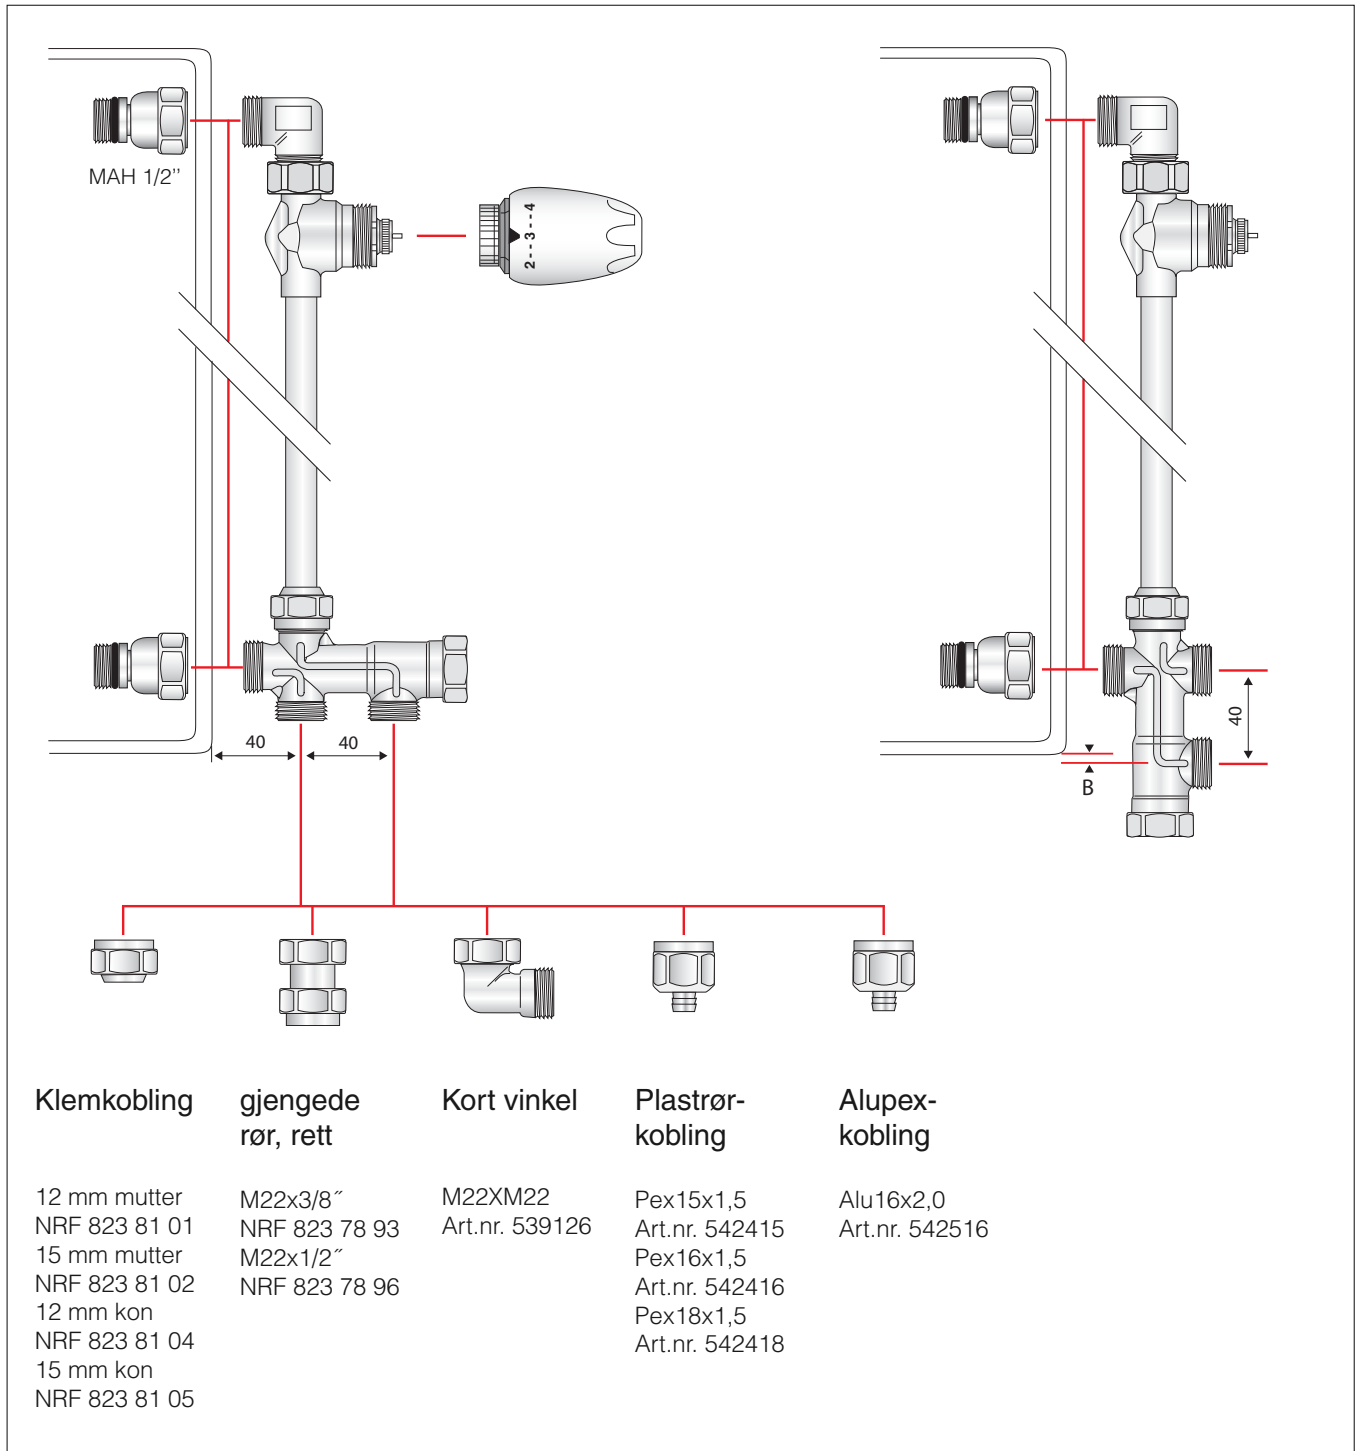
MAH 1/2''

2 - - 3 - - 4

40

40

40

B

Klemkobling

12 mm mutter
NRF 823 81 01
15 mm mutter
NRF 823 81 02
12 mm kon
NRF 823 81 04
15 mm kon
NRF 823 81 05

gjengede rør, rett

M22x3/8˝
NRF 823 78 93
M22x1/2˝
NRF 823 78 96

Kort vinkel

M22XM22
Art.nr. 539126

Plastrørkobling

Pex15x1,5
Art.nr. 542415
Pex16x1,5
Art.nr. 542416
Pex18x1,5
Art.nr. 542418

Alupexkobling

Alu16x2,0
Art.nr. 542516